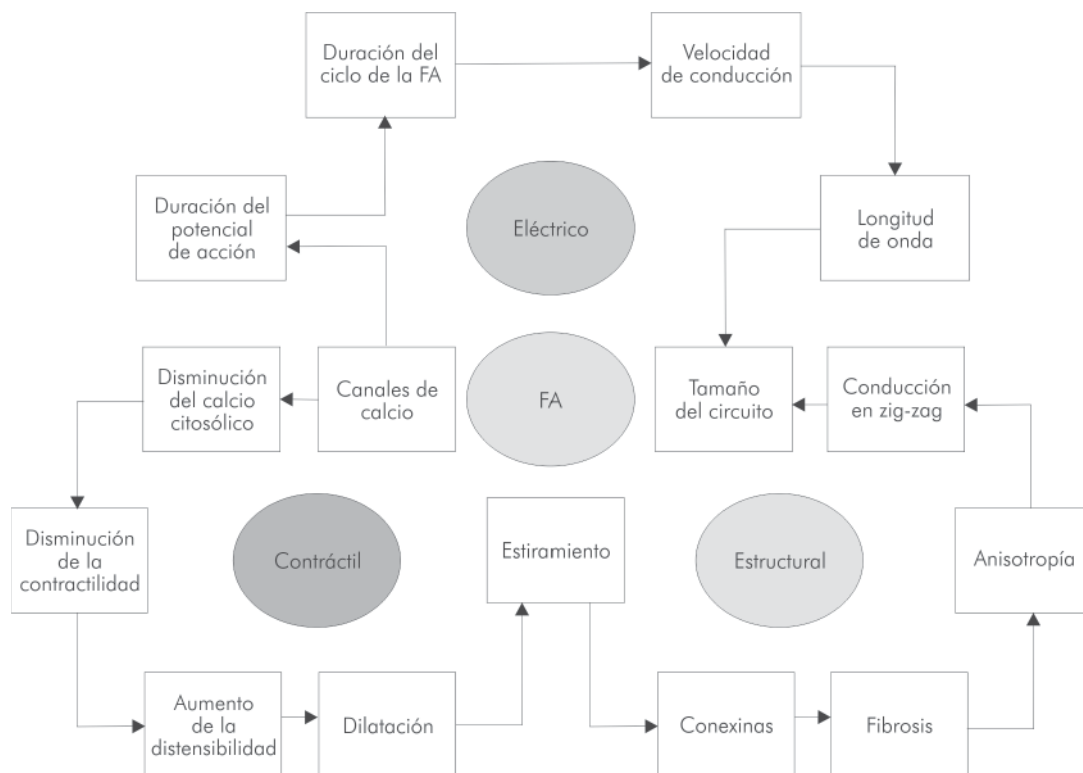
Duración del ciclo de la FA

Velocidad de conducción

Duración del potencial de acción

Eléctrico

Longitud de onda

Disminución del calcio citosólico

Canales de calcio

FA

Tamaño del circuito

Conducción en zig-zag

Disminución de la contractilidad

Contráctil

Estiramiento

Estructural

Anisotropía

Aumento de la distensibilidad

Dilatación

Conexinas

Fibrosis